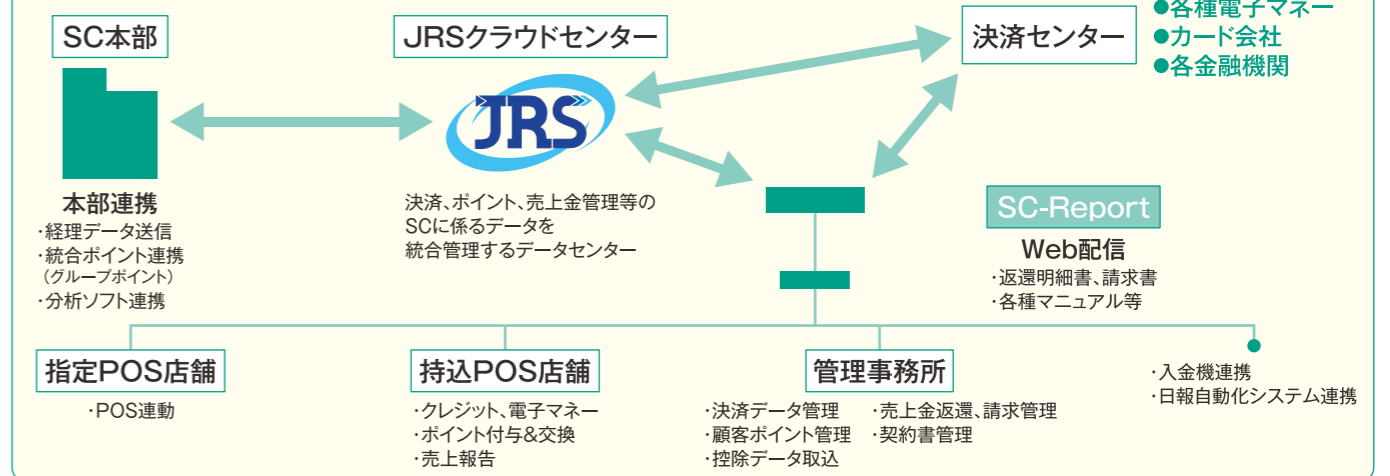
SC本部

本部連携
・経理データ送信
・統合ポイント連携
（グループポイント）
・分析ソフト連携

JRSクラウドセンター

JRS

決済、ポイント、売上金管理等のSCに係るデータを統合管理するデータセンター

決済センター

●各種電子マネー
●カード会社
●各金融機関

SC-Report

Web配信
・返還明細書、請求書
・各種マニュアル等

指定POS店舗
・POS連動

持込POS店舗
・クレジット、電子マネー
・ポイント付与&交換
・売上報告

管理事務所
・決済データ管理
・顧客ポイント管理
・控除データ取込
・売上金返還、請求管理
・契約書管理

・入金機連携
・日報自動化システム連携